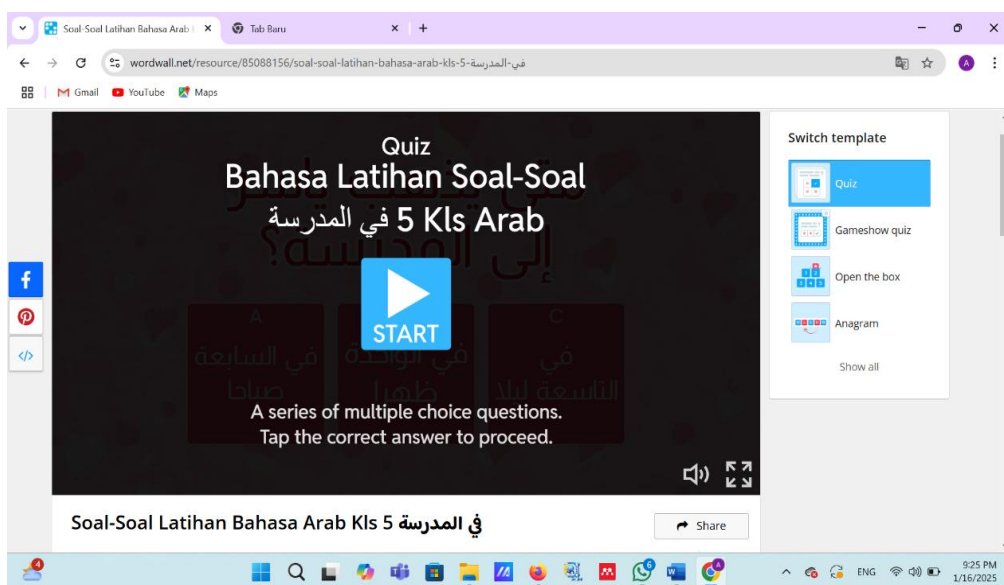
Soal-Soal Latihan Bahasa Arab × Tab Baru × +

wordwall.net/resource/85088156/soal-soal-latihan-bahasa-arab-kls-5-في-المدرسة

Gmail YouTube Maps

Quiz
Bahasa Latihan Soal-Soal
5 Kls Arab في المدرسة

START

A series of multiple choice questions.
Tap the correct answer to proceed.

Switch template
Quiz
Gameshow quiz
Open the box
Anagram
Show all

Soal-Soal Latihan Bahasa Arab Kls 5 في المدرسة

Share

ENG
9:25 PM
1/16/2025